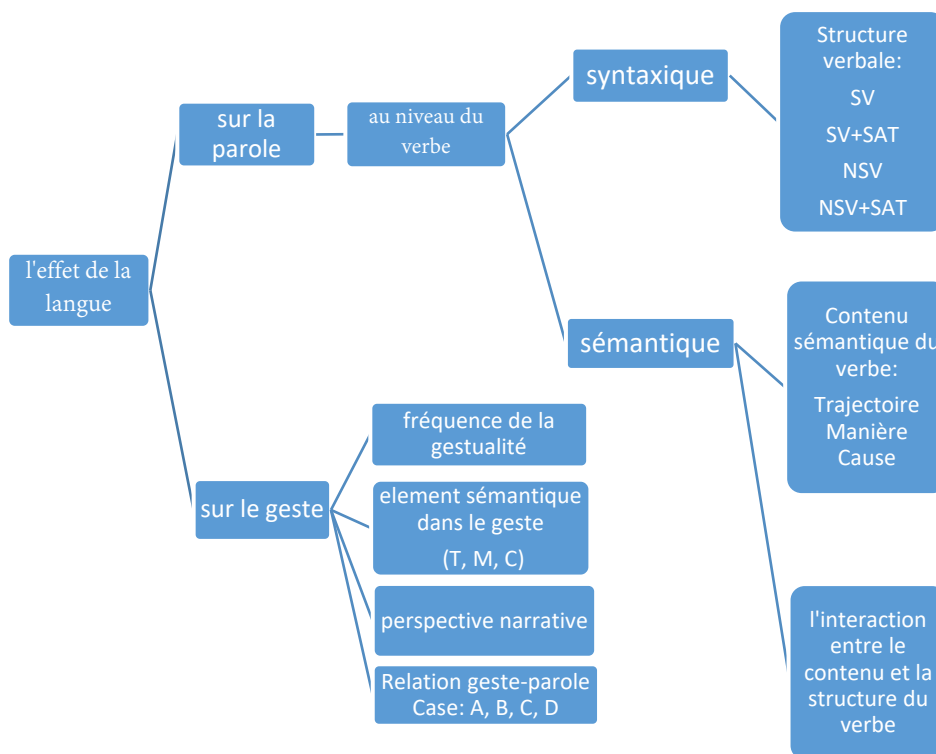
l'effet de la langue

sur la parole

au niveau du verbe

syntaxique

Structure verbale:
SV
SV+SAT
NSV
NSV+SAT

sémantique

Contenu sémantique du verbe:
Trajectoire
Manière
Cause

l'interaction entre le contenu et la structure du verbe

sur le geste

fréquence de la gestualité

element sémantique dans le geste
(T, M, C)

perspective narrative

Relation geste-parole
Case: A, B, C, D